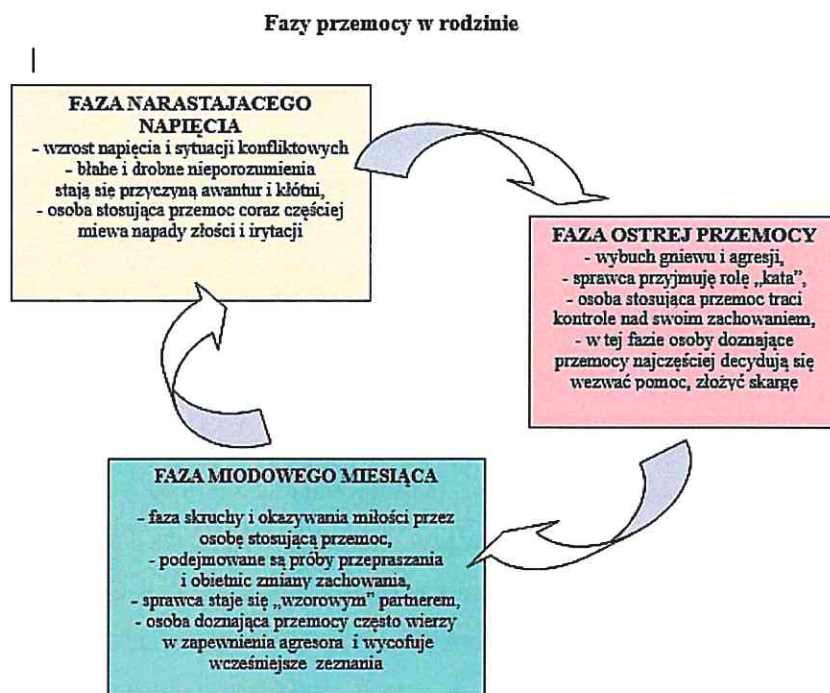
Fazy przemocy w rodzinie

FAZA NARASTAJACEGO NAPIĘCIA
- wzrost napięcia i sytuacji konfliktowych
- błahe i drobne nieporozumienia stają się przyczyną awantur i kłótni,
- osoba stosująca przemoc coraz częściej miewa napady złości i irytacji

FAZA OSTREJ PRZEMOCY
- wybuch gniewu i agresji,
- sprawca przyjmuję rolę „kata",
- osoba stosująca przemoc traci kontrole nad swoim zachowaniem,
- w tej fazie osoby doznające przemocy najczęściej decydują się wezwać pomoc, złożyć skargę

FAZA MIODOWEGO MIESIĄCA
- faza skruchy i okazywania miłości przez osobę stosującą przemoc,
- podejmowane są próby przepraszania i obietnic zmiany zachowania,
- sprawca staje się „wzorowym" partnerem,
- osoba doznająca przemocy często wierzy w zapewnienia agresora i wycofuje wcześniejsze zeznania